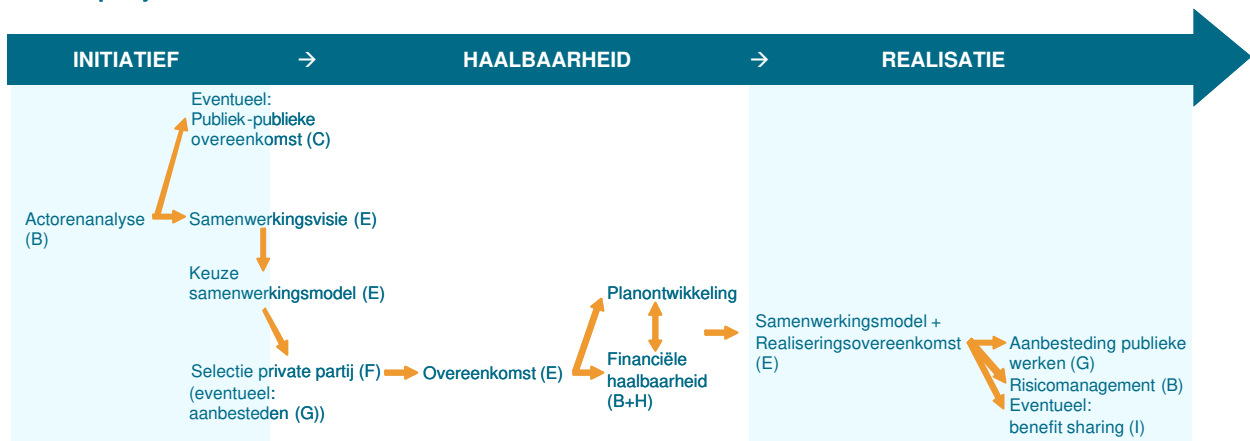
INITIATIEF → HAALBAARHEID → REALISATIE

Actorenanalyse (B)

Eventueel: Publiek-publieke overeenkomst (C)

Samenwerkingsvisie (E)

Keuze samenwerkingsmodel (E)

Selectie private partij (F) (eventueel: aanbesteden (G))

Overeenkomst (E)

Planontwikkeling

Financiële haalbaarheid (B+H)

Samenwerkingsmodel + Realiseringsovereenkomst (E)

Aanbesteding publieke werken (G)

Risicomanagement (B)

Eventueel: benefit sharing (I)